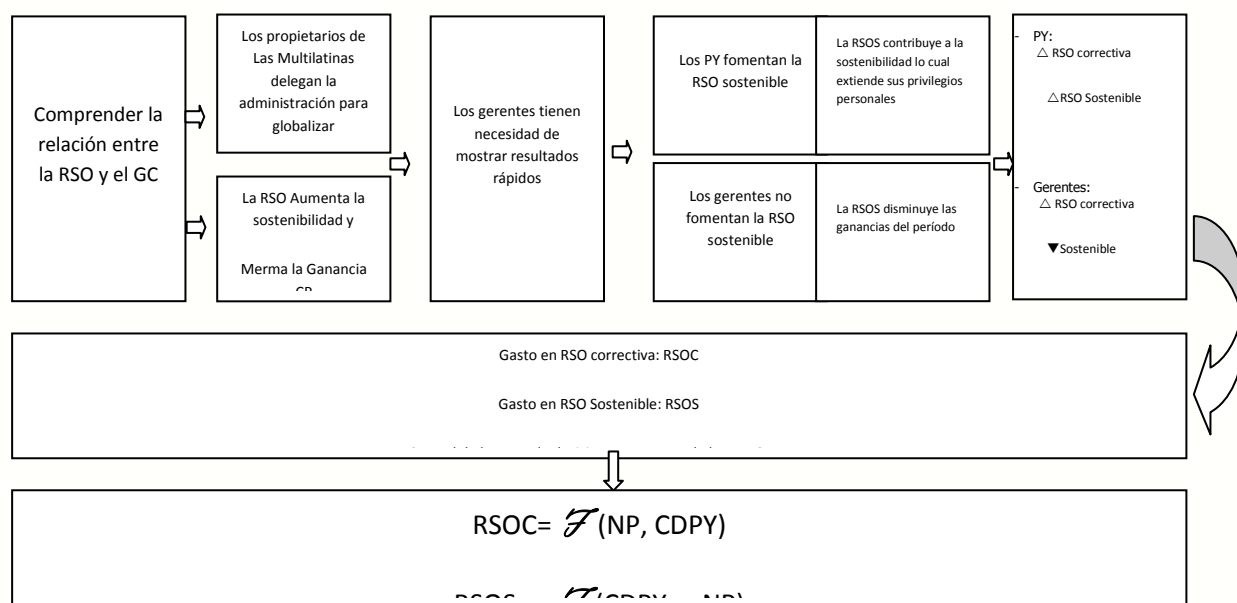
Comprender la relación entre la RSO y el GC

Los propietarios de Las Multilatinas delegan la administración para globalizar

La RSO Aumenta la sostenibilidad y

Merma la Ganancia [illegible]

Los gerentes tienen necesidad de mostrar resultados rápidos

Los PY fomentan la RSO sostenible

La RSOS contribuye a la sostenibilidad lo cual extiende sus privilegios personales

Los gerentes no fomentan la RSO sostenible

La RSOS disminuye las ganancias del período

- PY:
△ RSO correctiva

△RSO Sostenible

- Gerentes:
△ RSO correctiva

▼Sostenible

Gasto en RSO correctiva: RSOC

Gasto en RSO Sostenible: RSOS

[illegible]

RSOC= $\mathscr{F}$ (NP, CDPY)

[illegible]